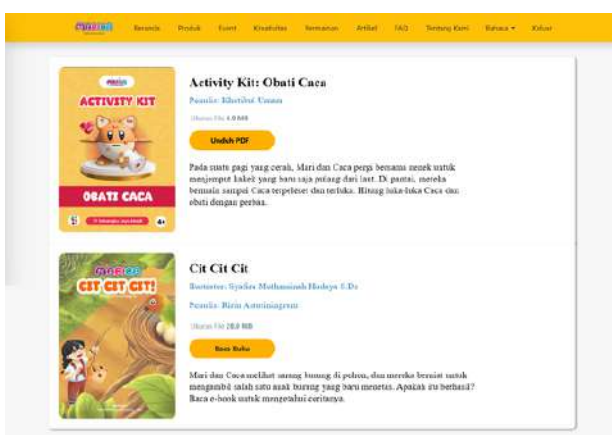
Beranda Produk Event Kreativitas Kemenan Artikel FAQ Tentang Kami Bahasa ▾ Keluar

ACTIVITY KIT
OBATI CACA
4+

Activity Kit: Obati Caca

Penulis: Kheirina Umam

Ukuran File 4.0 MB

Unduh PDF

Pada suatu pagi yang cerah, Mari dan Caca pergi bermain menek untuk menjemput kakek yang baru saja pulang dari laut. Di pantai, mereka bermain sampai Caca terpeleset dan terluka. Hitung luka-luka Caca dan obati dengan perban.

CIT CIT CIT!

Cit Cit Cit

Ilustrator: Syafira Muthmainah Hadaya S.Ds

Penulis: Rizia Anminingrum

Ukuran File 20.0 MB

Baca Buku

Mari dan Caca melihat sarang burung di pohon, dan mereka berniat untuk mengambil salah satu anak burung yang baru menetas. Apakah itu berhasil? Baca e-book untuk mengetahui ceritanya.